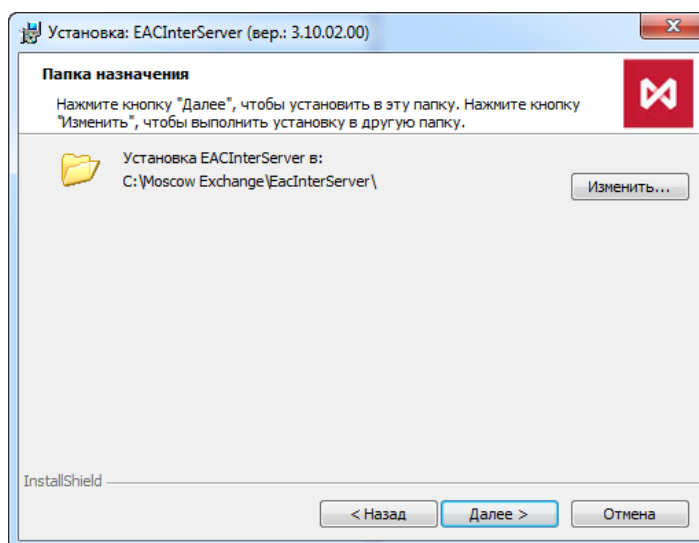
Установка: EACInterServer (вер.: 3.10.02.00)

Папка назначения

Нажмите кнопку "Далее", чтобы установить в эту папку. Нажмите кнопку "Изменить", чтобы выполнить установку в другую папку.

Установка EACInterServer в:
C:\Moscow Exchange\EacInterServer\

Изменить...

InstallShield

< Назад

Далее >

Отмена